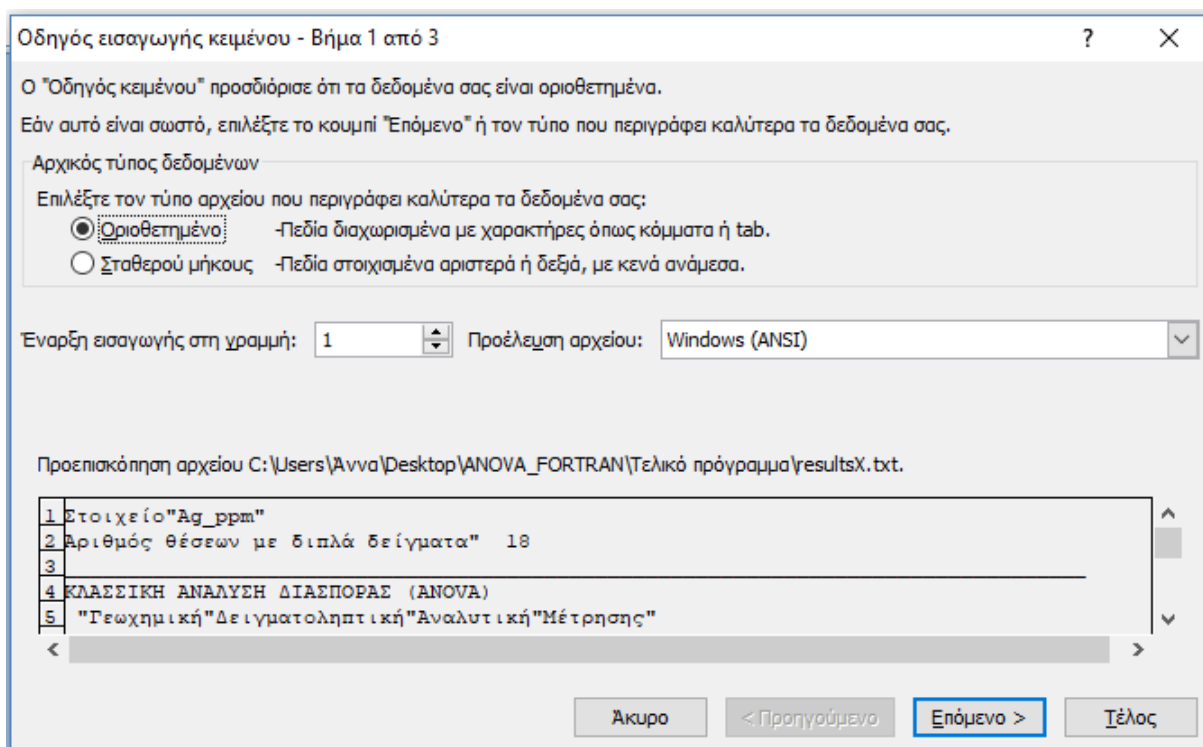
Οδηγός εισαγωγής κειμένου - Βήμα 1 από 3

?

X

Ο "Οδηγός κειμένου" προσδιόρισε ότι τα δεδομένα σας είναι οριοθετημένα.

Εάν αυτό είναι σωστό, επιλέξτε το κουμπί "Επόμενο" ή τον τύπο που περιγράφει καλύτερα τα δεδομένα σας.

Αρχικός τύπος δεδομένων

Επιλέξτε τον τύπο αρχείου που περιγράφει καλύτερα τα δεδομένα σας:

Οριοθετημένο -Πεδία διαχωρισμένα με χαρακτήρες όπως κόμματα ή tab.

Σταθερού μήκους -Πεδία στοιχισμένα αριστερά ή δεξιά, με κενά ανάμεσα.

Έναρξη εισαγωγής στη γραμμή: 1

Προέλευση αρχείου: Windows (ANSI)

Προεπισκόπηση αρχείου C:\Users\Άννα\Desktop\ANOVA_FORTRAN\Τελικό πρόγραμμα\resultsX.txt.

1 Στοιχείο"Ag_ppm"
2 Αριθμός θέσεων με διπλά δείγματα" 18
3
4 ΚΛΑΣΣΙΚΗ ΑΝΑΛΥΣΗ ΔΙΑΣΠΟΡΑΣ (ANOVA)
5 "Γεωχημική"Δειγματοληπτική"Αναλυτική"Μέτρησης"

Άκυρο

< Προηγούμενο

Επόμενο >

Τέλος